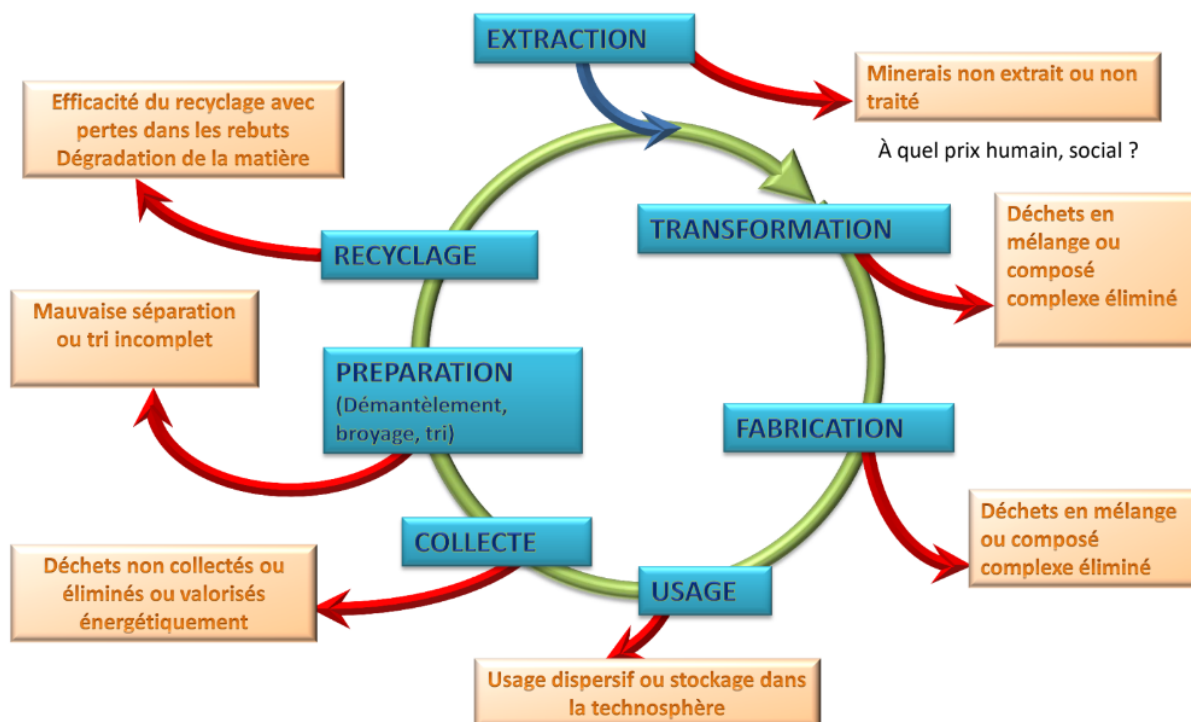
EXTRACTION

Minerais non extrait ou non traité

À quel prix humain, social ?

Efficacité du recyclage avec pertes dans les rebuts
Dégradation de la matière

RECYCLAGE

TRANSFORMATION

Déchets en mélange ou composé complexe éliminé

Mauvaise séparation ou tri incomplet

PREPARATION
(Démantèlement, broyage, tri)

FABRICATION

Déchets en mélange ou composé complexe éliminé

COLLECTE

Déchets non collectés ou éliminés ou valorisés énergétiquement

USAGE

Usage dispersif ou stockage dans la technosphère